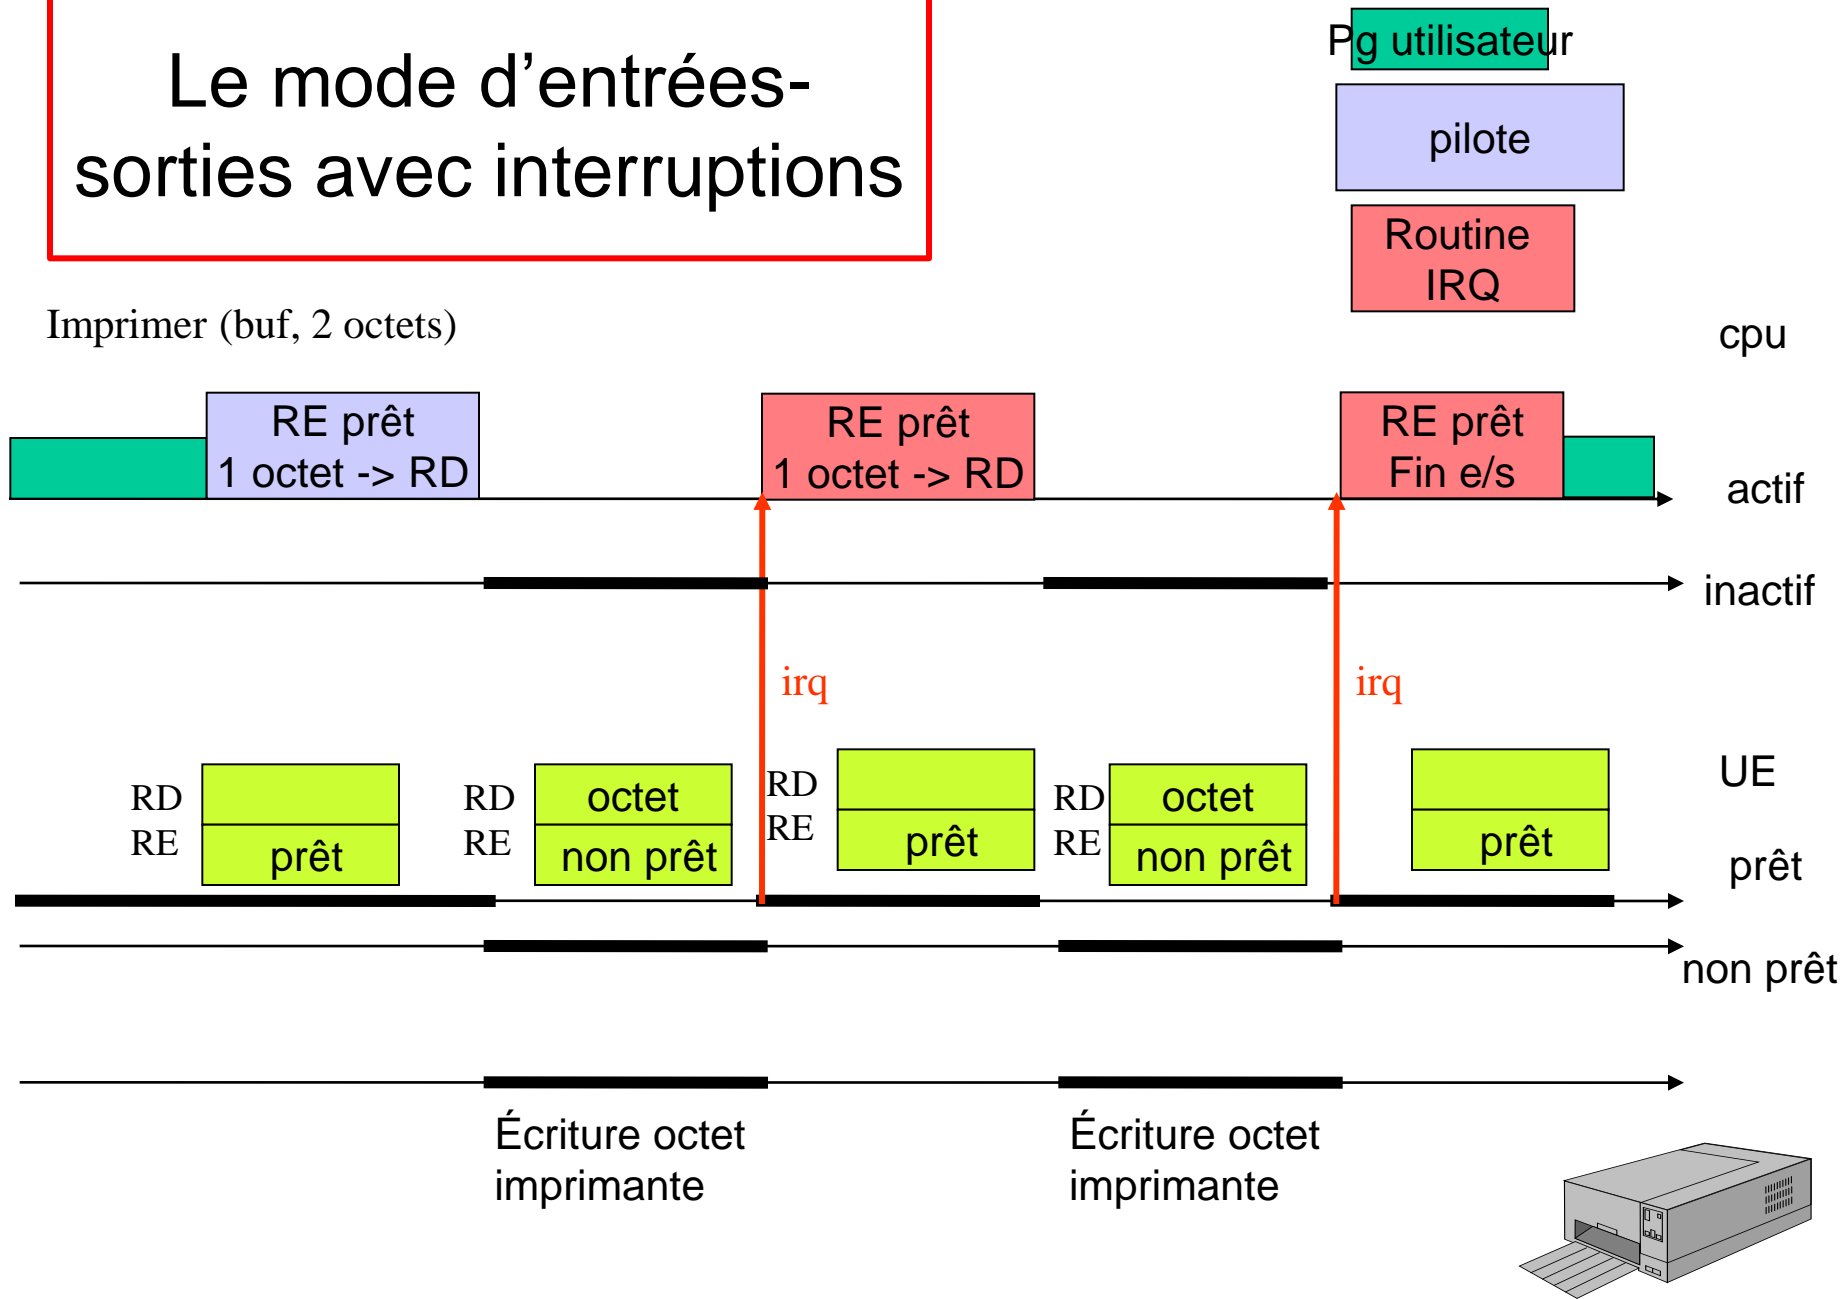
Le mode d'entrées-sorties avec interruptions

Pg utilisateur

pilote

Routine IRQ

Imprimer (buf, 2 octets)

cpu

RE prêt
1 octet -> RD

RE prêt
1 octet -> RD

RE prêt
Fin e/s

actif

inactif

irq

irq

UE

RD
RE

prêt

RD
RE

octet
non prêt

RD
RE

prêt

RD
RE

octet
non prêt

prêt

prêt

non prêt

Écriture octet imprimante

Écriture octet imprimante